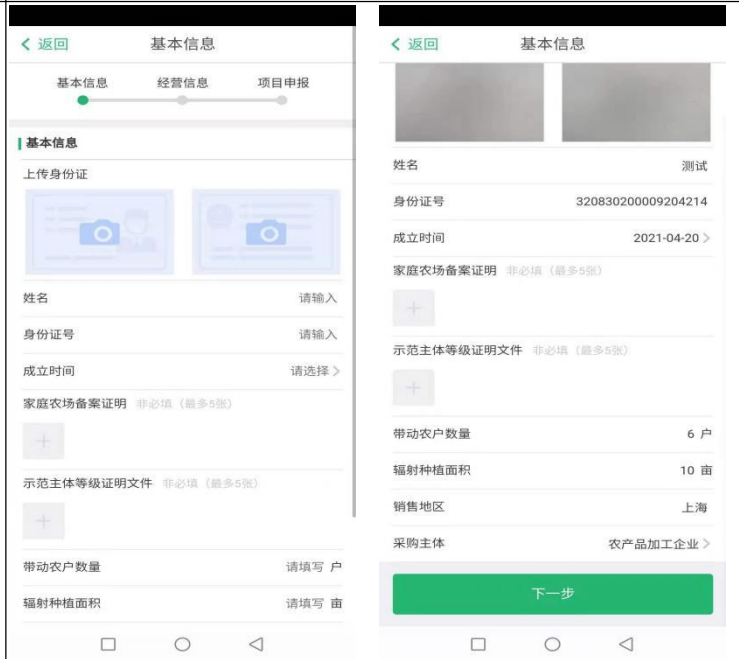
< 返回 基本信息

基本信息 经营信息 项目申报

基本信息

上传身份证

姓名 请输入

身份证号 请输入

成立时间 请选择 >

家庭农场备案证明 非必填（最多5张）

示范主体等级证明文件 非必填（最多5张）

带动农户数量 请填写 户

辐射种植面积 请填写 亩

< 返回 基本信息

姓名 测试

身份证号 320830200009204214

成立时间 2021-04-20 >

家庭农场备案证明 非必填（最多5张）

示范主体等级证明文件 非必填（最多5张）

带动农户数量 6 户

辐射种植面积 10 亩

销售地区 上海

采购主体 农产品加工企业 >

下一步